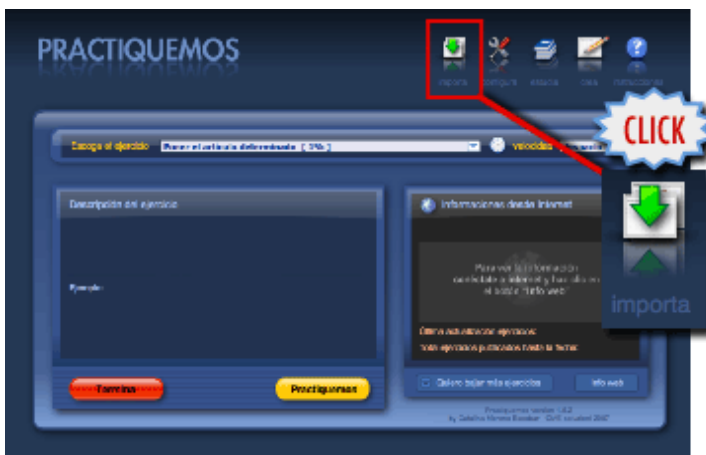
PRACTIQUEMOS

importa configura estadís. crea instrucciones

CLICK

importa

Escoge el ejercicio Poner el artículo determinado [ 3% ] velocidad

Descripción del ejercicio

Ejemplo:

Informaciones desde Internet

Para ver la información conéctate a internet y haz clic en el botón "Info web"

Último ejercicio: ejercicios:

Total ejercicios publicados hasta la fecha:

Termina

Practiquemos

Quiero bajar más ejercicios

Info web

Practiquemos versión 1.0.2
by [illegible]